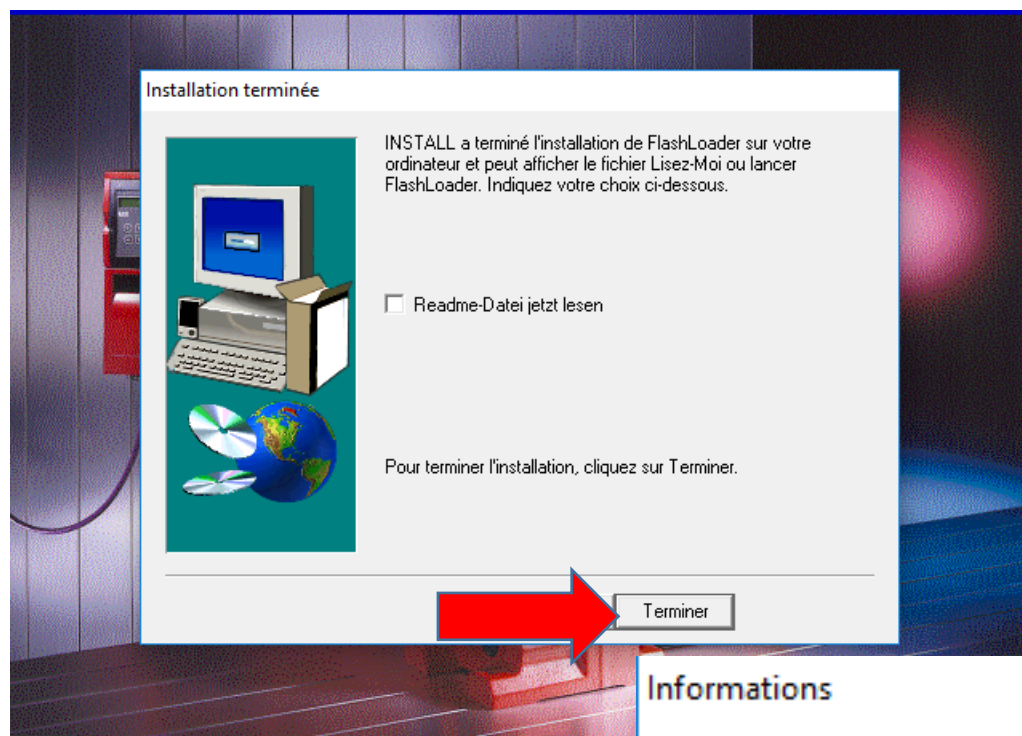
Installation terminée

INSTALL a terminé l'installation de FlashLoader sur votre ordinateur et peut afficher le fichier Lisez-Moi ou lancer FlashLoader. Indiquez votre choix ci-dessous.

Readme-Datei jetzt lesen

Pour terminer l'installation, cliquez sur Terminer.

Terminer

Informations